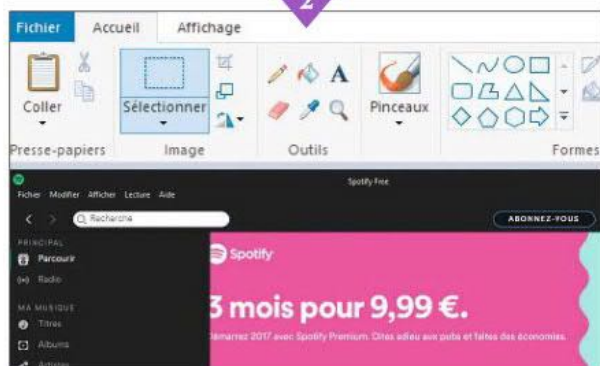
2

Fichier Accueil Affichage

Coller Sélectionner Pinceaux

Presse-papiers Image Outils Formes

Fichier Modifier Afficher Lecture Aide

Spotify Free

Recherche

ABONNEZ-VOUS

PRINCIPAL

Parcourir

Radio

MA MUSIQUE

Titres

Albums

Artistes

Spotify

3 mois pour 9,99 €.

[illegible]émarrez 2017 avec Spotify Premium. Dites adieu aux pubs et faites des économies.